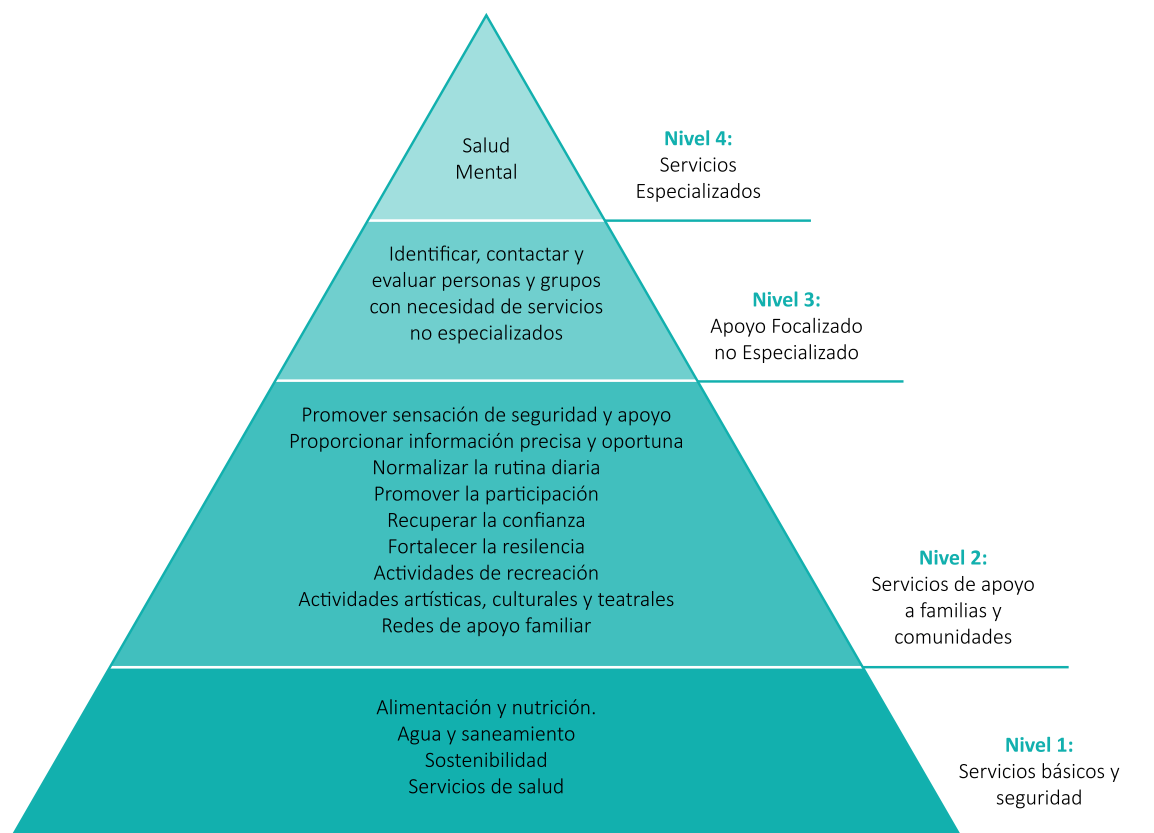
Salud
Mental

Nivel 4:
Servicios
Especializados

Identificar, contactar y evaluar personas y grupos con necesidad de servicios no especializados

Nivel 3:
Apoyo Focalizado no Especializado

Promover sensación de seguridad y apoyo
Proporcionar información precisa y oportuna
Normalizar la rutina diaria
Promover la participación
Recuperar la confianza
Fortalecer la resiliencia
Actividades de recreación
Actividades artísticas, culturales y teatrales
Redes de apoyo familiar

Nivel 2:
Servicios de apoyo a familias y comunidades

Alimentación y nutrición.
Agua y saneamiento
Sostenibilidad
Servicios de salud

Nivel 1:
Servicios básicos y seguridad